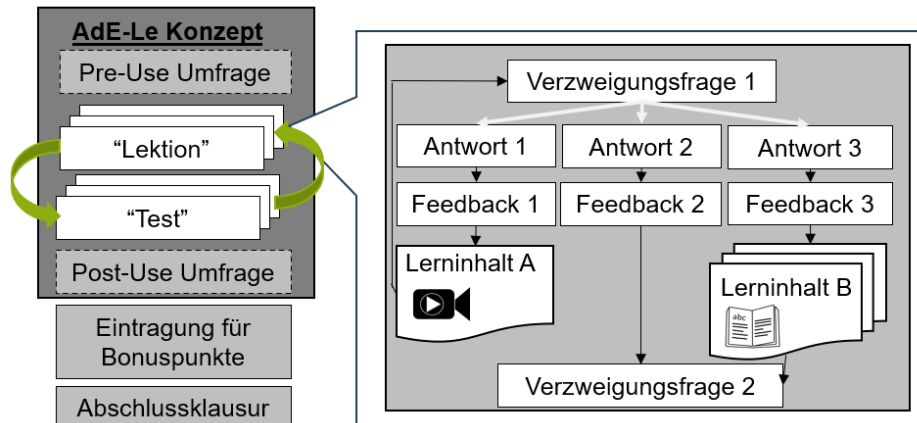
AdE-Le Konzept

Pre-Use Umfrage

“Lektion”

“Test”

Post-Use Umfrage

Eintragung für Bonuspunkte

Abschlussklausur

Verzweigungsfrage 1

Antwort 1

Antwort 2

Antwort 3

Feedback 1

Feedback 2

Feedback 3

Lerninhalt A

Lerninhalt B

abc

Verzweigungsfrage 2